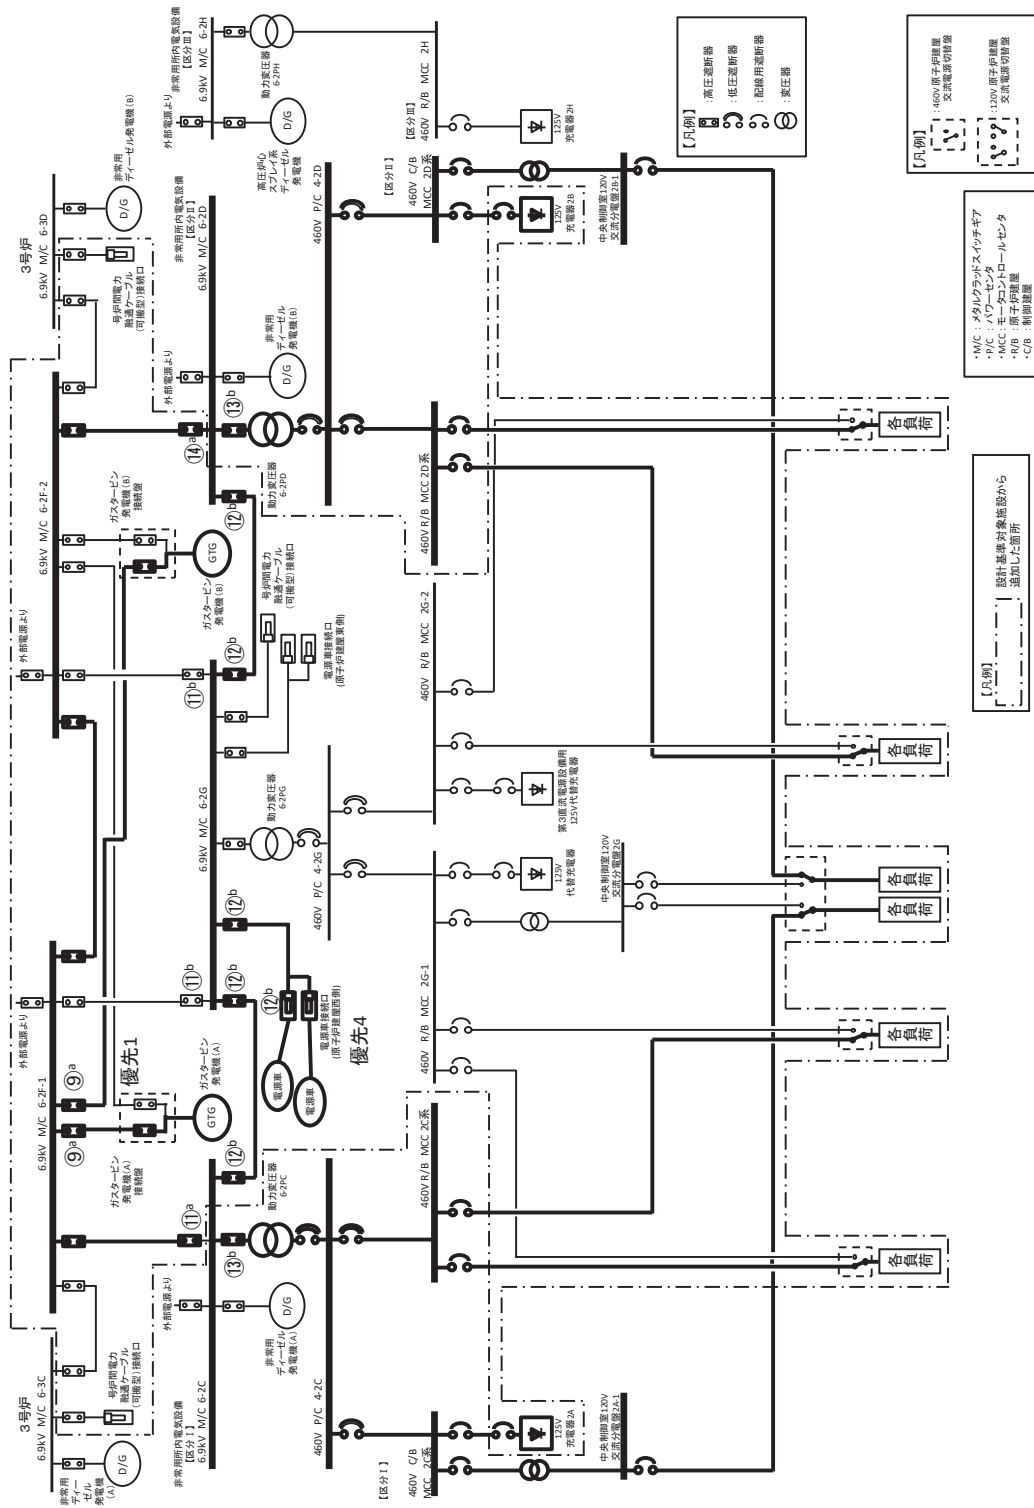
3号炉
6.9kV M/C 6-3C
非常用ディーゼル発電機(A)
D/G
号炉間電力融通ケーブル(可搬型)接続口
3号炉
6.9kV M/C 6-3D
非常用ディーゼル発電機(B)
D/G
号炉間電力融通ケーブル(可搬型)接続口

外部電源より
6.9kV M/C 6-2F-1
6.9kV M/C 6-2F-2
⑨a
⑨a
優先1
ガスタービン発電機(A)接続盤
ガスタービン発電機(A)
GTG
ガスタービン発電機(B)接続盤
ガスタービン発電機(B)
GTG
号炉間電力融通ケーブル(可搬型)接続口
外部電源より
外部電源より
⑪a
⑪b
⑪b
⑫b
⑫b
⑫b
⑫b
⑫b
⑬b
⑬b
⑭a
電源車
電源車
電源車接続口(原子炉建屋西側)
優先4
電源車接続口(原子炉建屋東側)
動力変圧器 6-2PC
動力変圧器 6-2PG
動力変圧器 6-2PD
非常用所内電気設備
【区分Ⅰ】
6.9kV M/C 6-2C
6.9kV M/C 6-2G
非常用所内電気設備
【区分Ⅱ】
6.9kV M/C 6-2D
非常用所内電気設備
【区分Ⅲ】
6.9kV M/C 6-2H
外部電源より
外部電源より
非常用ディーゼル発電機(A)
D/G
非常用ディーゼル発電機(B)
D/G
非常用ディーゼル発電機(B)
D/G
動力変圧器 6-2PH
高圧炉心スプレイ系ディーゼル発電機

460V P/C 4-2C
460V P/C 4-2G
460V P/C 4-2D
【区分Ⅰ】
460V C/B MCC 2C系
【区分Ⅱ】
460V C/B MCC 2D系
【区分Ⅲ】
460V R/B MCC 2H
460V R/B MCC 2C系
460V R/B MCC 2G-1
460V R/B MCC 2G-2
460V R/B MCC 2D系
125V 充電器2A
中央制御室120V交流分電盤2A-1
125V 代替充電器
中央制御室120V交流分電盤2G
第3直流電源設備用125V代替充電器
125V 充電器2B
中央制御室120V交流分電盤2B-1
125V 充電器2H
各負荷
各負荷
各負荷
各負荷
各負荷
各負荷

【凡例】
設計基準対象施設から追加した箇所
・M/C:メタルクラッドスイッチギア
・P/C:パワーセンタ
・MCC:モーターコントロールセンタ
・R/B:原子炉建屋
・C/B:制御建屋
【凡例】
:460V原子炉建屋交流電源切替盤
:120V原子炉建屋交流電源切替盤
【凡例】
:高圧遮断器
:低圧遮断器
:配線用遮断器
:変圧器